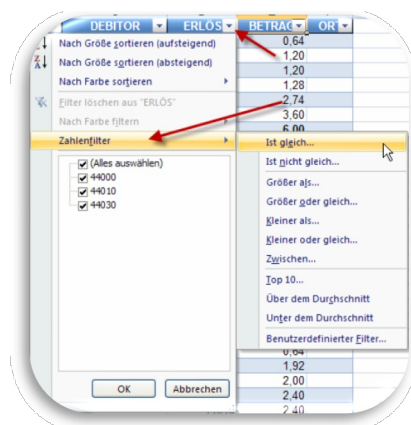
DEBITOR
ERLÖS
BETRAG
OR

0,64
1,20
1,20
1,28
2,74
3,60
6,00

Nach Größe sortieren (aufsteigend)
Nach Größe sortieren (absteigend)
Nach Farbe sortieren
Filter löschen aus "ERLÖS"
Nach Farbe filtern
Zahlenfilter

(Alles auswählen)
44000
44010
44030

OK
Abbrechen

Ist gleich...
Ist nicht gleich...
Größer als...
Größer oder gleich...
Kleiner als...
Kleiner oder gleich...
Zwischen...
Top 10...
Über dem Durchschnitt
Unter dem Durchschnitt
Benutzerdefinierter Filter...

0,64
1,92
2,00
2,40
2,40